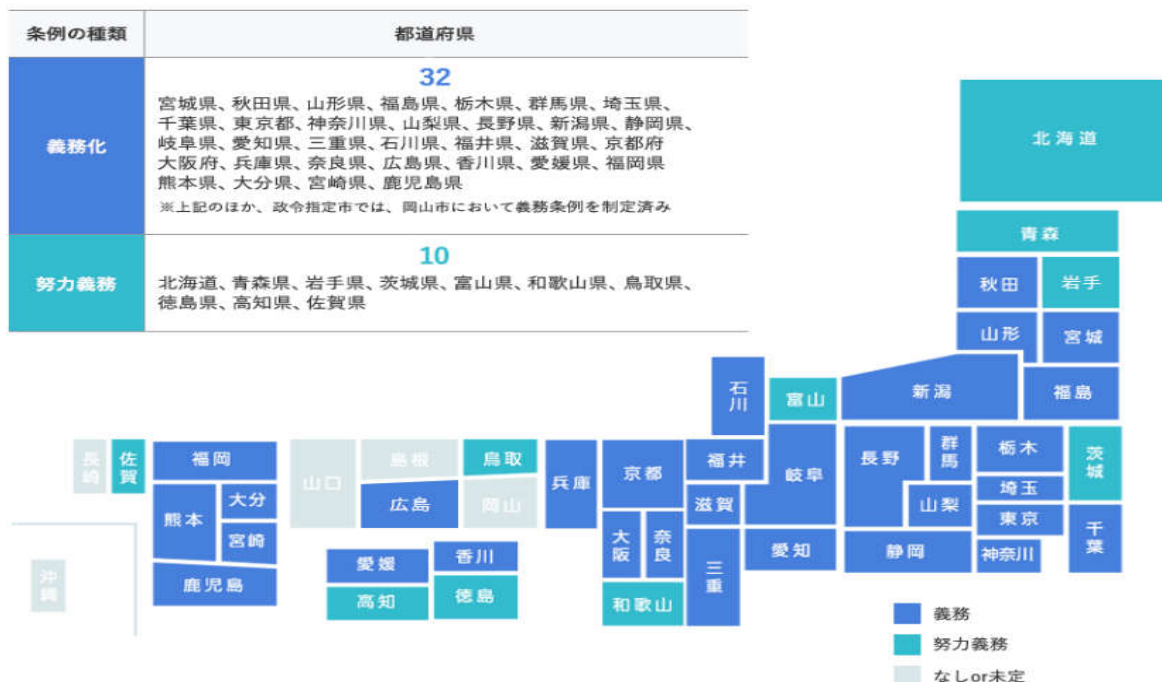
| 条例の種類 | 都道府県 |
|---|---|
| 義務化 | 32 宮城県、秋田県、山形県、福島県、栃木県、群馬県、埼玉県、千葉県、東京都、神奈川県、山梨県、長野県、新潟県、静岡県、岐阜県、愛知県、三重県、石川県、福井県、滋賀県、京都府 大阪府、兵庫県、奈良県、広島県、香川県、愛媛県、福岡県 熊本県、大分県、宮崎県、鹿児島県 ※上記のほか、政令指定市では、岡山市において義務条例を制定済み |
| 努力義務 | 10 北海道、青森県、岩手県、茨城県、富山県、和歌山県、鳥取県、徳島県、高知県、佐賀県 |

北海道
青森
秋田
岩手
山形
宮城
石川
富山
新潟
福島
長崎
佐賀
福岡
山口
島根
鳥取
兵庫
京都
福井
岐阜
長野
群馬
栃木
茨城
熊本
大分
広島
岡山
滋賀
山梨
埼玉
宮崎
大阪
奈良
三重
東京
千葉
沖縄
愛媛
香川
愛知
静岡
神奈川
鹿児島
高知
徳島
和歌山

義務
努力義務
なしor未定